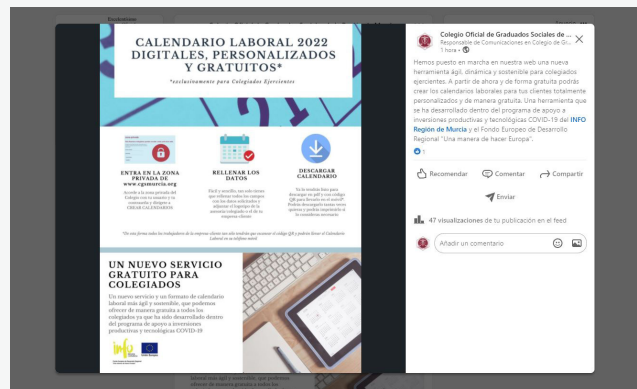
CALENDARIO LABORAL 2022 DIGITALES, PERSONALIZADOS Y GRATUITOS*

*exclusivamente para Colegiados Ejercientes

ENTRA EN LA ZONA PRIVADA DE www.cgsmurcia.org

Accede a la zona privada del Colegio con tu usuario y tu contraseña, y dirígete a CREAR CALENDARIOS

RELLENAR LOS DATOS

Fácil y sencillo, tan solo tienes que rellenar todos los campos con los datos solicitados y adjuntar el logotipo de la persona colegiada o el de tu empresa cliente

DESCARGAR CALENDARIO

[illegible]

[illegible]

UN NUEVO SERVICIO GRATUITO PARA COLEGIADOS

Un nuevo servicio y un formato de calendario laboral más ágil y sostenible, que podemos ofrecer de manera gratuita a todos los colegiados ya que ha sido desarrollado dentro del programa de apoyo a inversiones productivas y tecnológicas COVID-19

Colegio Oficial de Graduados Sociales de ...
Responsable de Comunicaciones en Colegio de Gr...
1 hora •

Hemos puesto en marcha en nuestra web una nueva herramienta ágil, dinámica y sostenible para colegiados ejercientes. A partir de ahora y de forma gratuita podrás crear los calendarios laborales para tus clientes totalmente personalizados y de manera gratuita. Una herramienta que se ha desarrollado dentro del programa de apoyo a inversiones productivas y tecnológicas COVID-19 del INFO Región de Murcia y el Fondo Europeo de Desarrollo Regional "Una manera de hacer Europa".

1

Recomendar
Comentar
Compartir
Enviar

47 visualizaciones de tu publicación en el feed

Añadir un comentario